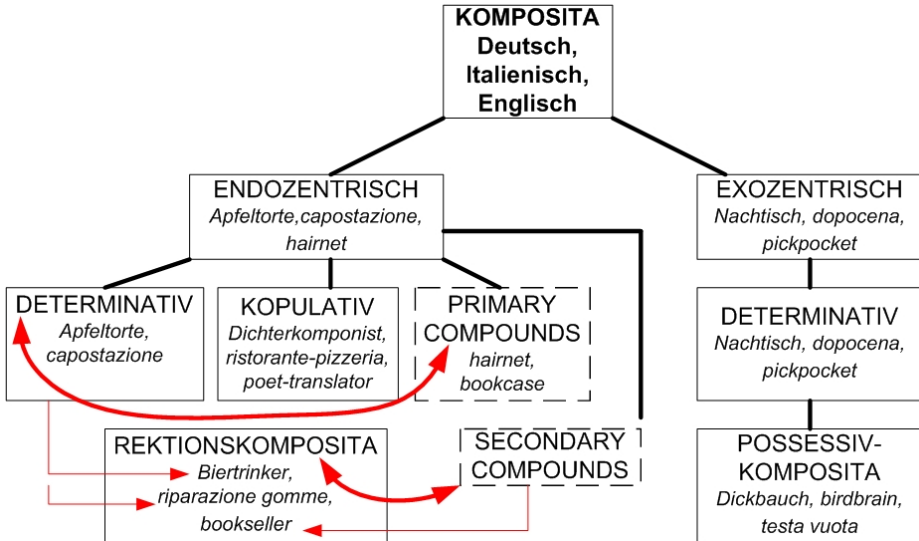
KOMPOSITA Deutsch, Italienisch, Englisch

ENDOZENTRISCH
Apfeltorte,capostazione, hairnet

EXOZENTRISCH
Nachtisch, dopocena, pickpocket

DETERMINATIV
Apfeltorte, capostazione

KOPULATIV
Dichterkomponist, ristorante-pizzeria, poet-translator

PRIMARY COMPOUNDS
hairnet, bookcase

DETERMINATIV
Nachtisch, dopocena, pickpocket

REKTIONSKOMPOSITA
Biertrinker, riparazione gomme, bookseller

SECONDARY COMPOUNDS

POSSESSIV-KOMPOSITA
Dickbauch, birdbrain, testa vuota